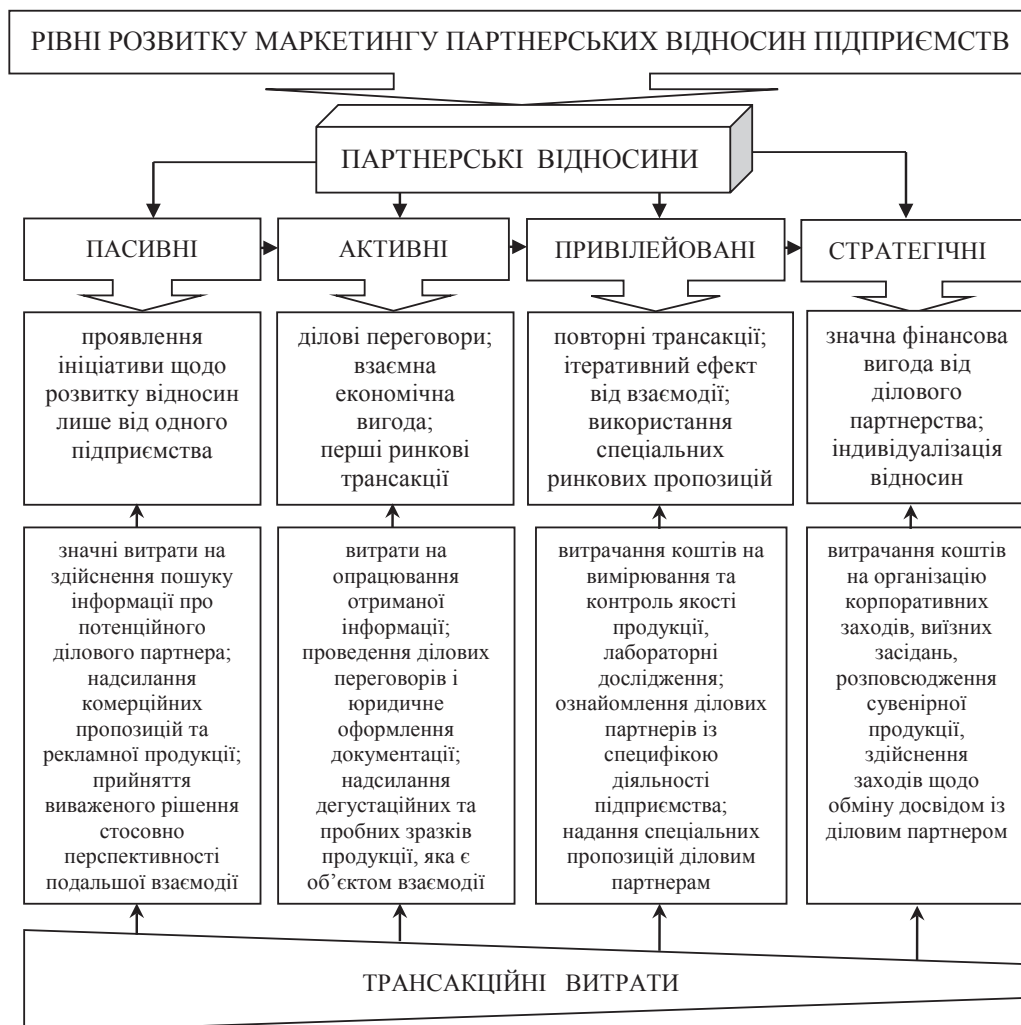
РІВНІ РОЗВИТКУ МАРКЕТИНГУ ПАРТНЕРСЬКИХ ВІДНОСИН ПІДПРИЄМСТВ

ПАРТНЕРСЬКІ ВІДНОСИНИ

ПАСИВНІ

АКТИВНІ

ПРИВІЛЕЙОВАНІ

СТРАТЕГІЧНІ

проявлення ініціативи щодо розвитку відносин лише від одного підприємства

ділові переговори; взаємна економічна вигода; перші ринкові трансакції

повторні трансакції; ітеративний ефект від взаємодії; використання спеціальних ринкових пропозицій

значна фінансова вигода від ділового партнерства; індивідуалізація відносин

значні витрати на здійснення пошуку інформації про потенційного ділового партнера; надсилання комерційних пропозицій та рекламної продукції; прийняття виваженого рішення стосовно перспективності подальшої взаємодії

витрати на опрацювання отриманої інформації; проведення ділових переговорів і юридичне оформлення документації; надсилання дегустаційних та пробних зразків продукції, яка є об’єктом взаємодії

витрачання коштів на вимірювання та контроль якості продукції, лабораторні дослідження; ознайомлення ділових партнерів із специфікою діяльності підприємства; надання спеціальних пропозицій діловим партнерам

витрачання коштів на організацію корпоративних заходів, виїзних засідань, розповсюдження сувенірної продукції, здійснення заходів щодо обміну досвідом із діловим партнером

ТРАНСАКЦІЙНІ ВИТРАТИ